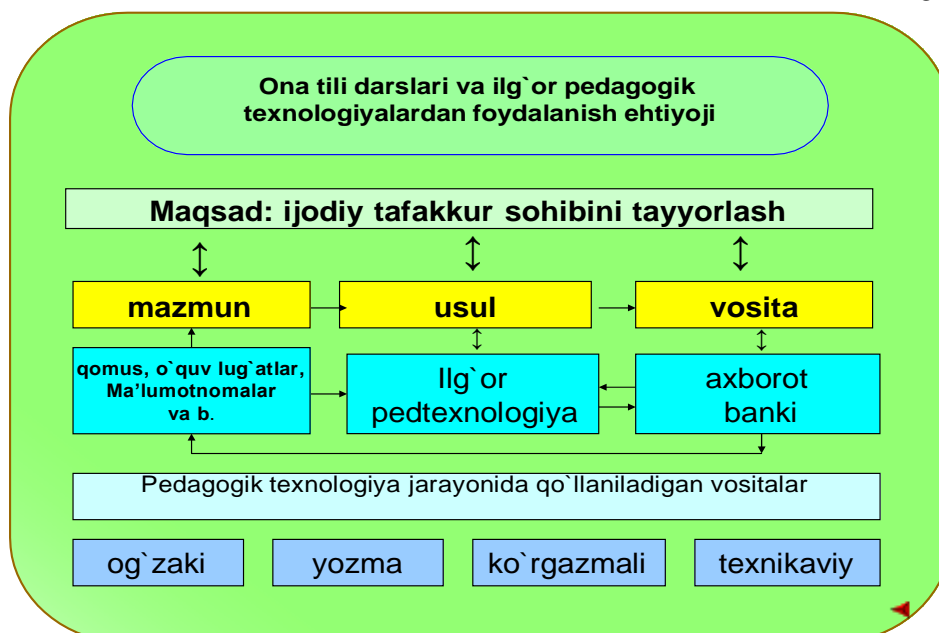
Ona tili darslari va ilg`or pedagogik texnologiyalardan foydalanish ehtiyoji

Maqsad: ijodiy tafakkur sohibini tayyorlash

mazmun

usul

vosita

qomus, o`quv lug`atlar, Ma'lumotnomalar va b.

Ilg`or pedtexnologiya

axborot banki

Pedagogik texnologiya jarayonida qo`llaniladigan vositalar

og`zaki

yozma

ko`rgazmali

texnikaviy